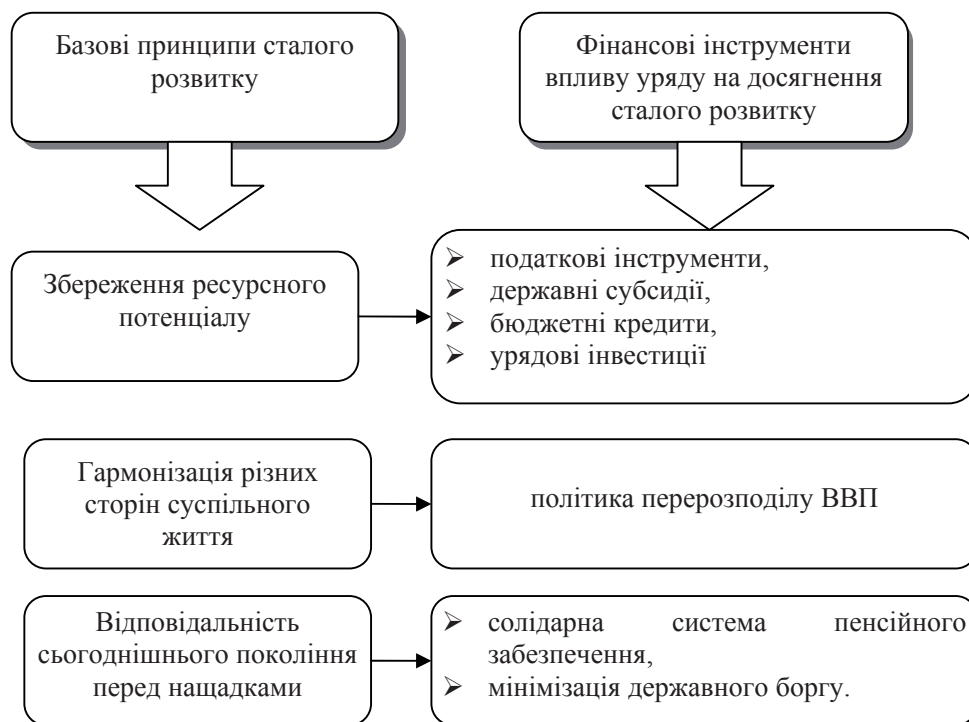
Базові принципи сталого розвитку

Фінансові інструменти впливу уряду на досягнення сталого розвитку

Збереження ресурсного потенціалу

- податкові інструменти,
- державні субсидії,
- бюджетні кредити,
- урядові інвестиції

Гармонізація різних сторін суспільного життя

політика перерозподілу ВВП

Відповідальність сьогоднішнього покоління перед нащадками

- солідарна система пенсійного забезпечення,
- мінімізація державного боргу.